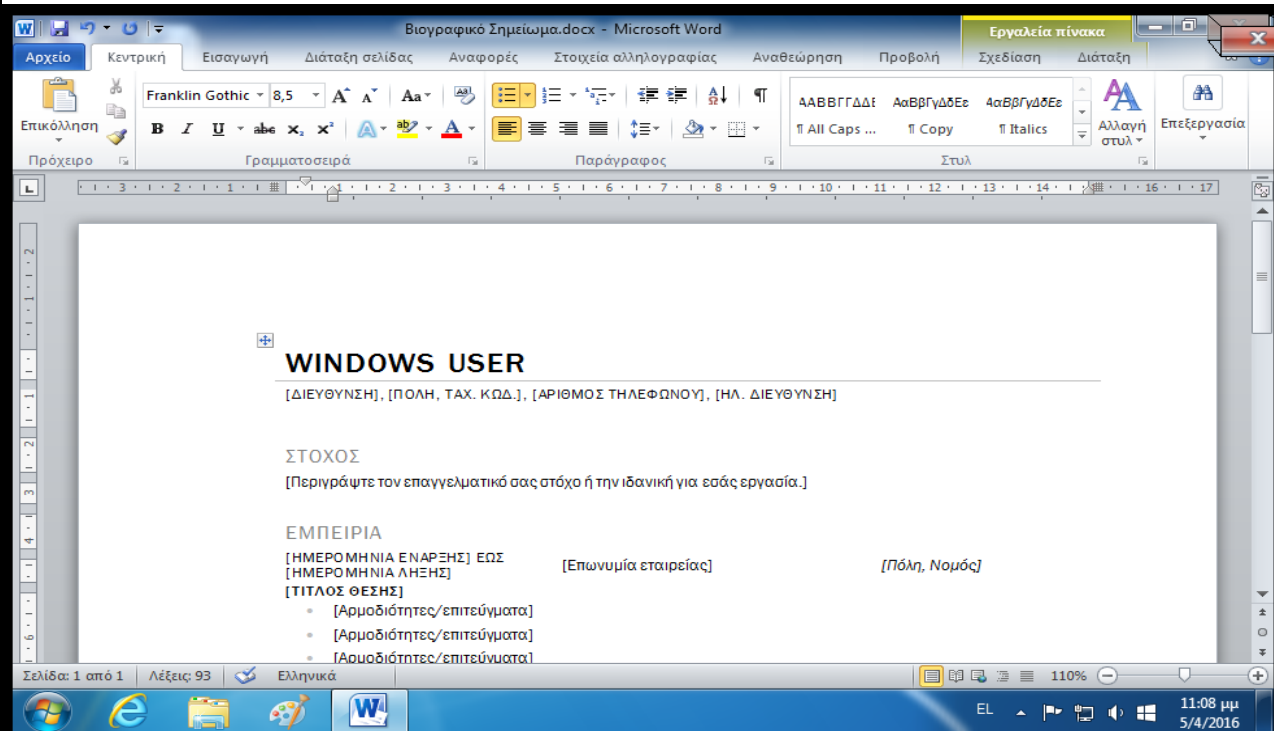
Βιογραφικό Σημείωμα.docx - Microsoft Word

Εργαλεία πίνακα

Αρχείο Κεντρική Εισαγωγή Διάταξη σελίδας Αναφορές Στοιχεία αλληλογραφίας Αναθεώρηση Προβολή Σχεδίαση Διάταξη

Επικόλληση Franklin Gothic 8,5

Πρόχειρο Γραμματοσειρά Παράγραφος Στυλ

ΑΑΒΒΓΓΔΔΕ ¶ All Caps ... ΑαΒβΓγΔδΕε ¶ Copy ΑαΒβΓγΔδΕε ¶ Italics Αλλαγή στυλ Επεξεργασία

WINDOWS USER

[ΔΙΕΥΘΥΝΣΗ], [ΠΟΛΗ, ΤΑΧ. ΚΩΔ.], [ΑΡΙΘΜΟΣ ΤΗΛΕΦΩΝΟΥ], [ΗΛ. ΔΙΕΥΘΥΝΣΗ]

ΣΤΟΧΟΣ

[Περιγράψτε τον επαγγελματικό σας στόχο ή την ιδανική για εσάς εργασία.]

ΕΜΠΕΙΡΙΑ

[ΗΜΕΡΟΜΗΝΙΑ ΕΝΑΡΞΗΣ] ΕΩΣ [ΗΜΕΡΟΜΗΝΙΑ ΛΗΞΗΣ] [Επωνυμία εταιρείας] [Πόλη, Νομός]

[ΤΙΤΛΟΣ ΘΕΣΗΣ]

- [Αρμοδιότητες/επιτεύγματα]
- [Αρμοδιότητες/επιτεύγματα]
- [Αρμοδιότητες/επιτεύγματα]

Σελίδα: 1 από 1 Λέξεις: 93 Ελληνικά 110%

EL 11:08 μμ 5/4/2016